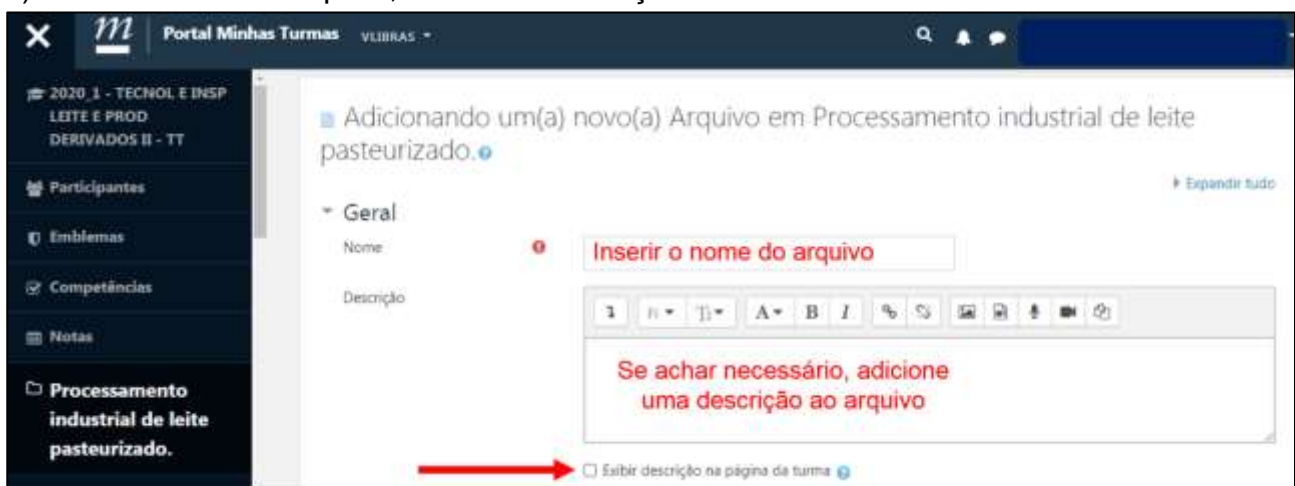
Portal Minhas Turmas VLIBRAS

2020_1 - TECNOL E INSP LEITE E PROD DERIVADOS II - TT

Participantes

Emblemas

Competências

Notas

Processamento industrial de leite pasteurizado.

Adicionando um(a) novo(a) Arquivo em Processamento industrial de leite pasteurizado.

Expandir tudo

Geral

Nome

Inserir o nome do arquivo

Descrição

Se achar necessário, adicione uma descrição ao arquivo

Exibir descrição na página da turma